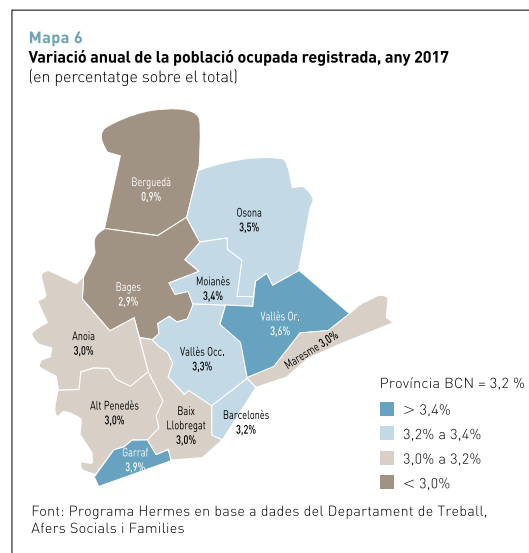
Mapa 6
Variació anual de la població ocupada registrada, any 2017
(en percentatge sobre el total)

Berguedà
0,9%

Osona
3,5%

Bages
2,9%

Moianès
3,4%

Vallès Or.
3,6%

Anoia
3,0%

Vallès Occ.
3,3%

Maresme 3,0%

Alt Penedès
3,0%

Baix Llobregat
3,0%

Barcelonès
3,2%

Garraf
3,9%

Província BCN = 3,2 %
> 3,4%
3,2% a 3,4%
3,0% a 3,2%
< 3,0%

Font: Programa Hermes en base a dades del Departament de Treball, Afers Socials i Famílies